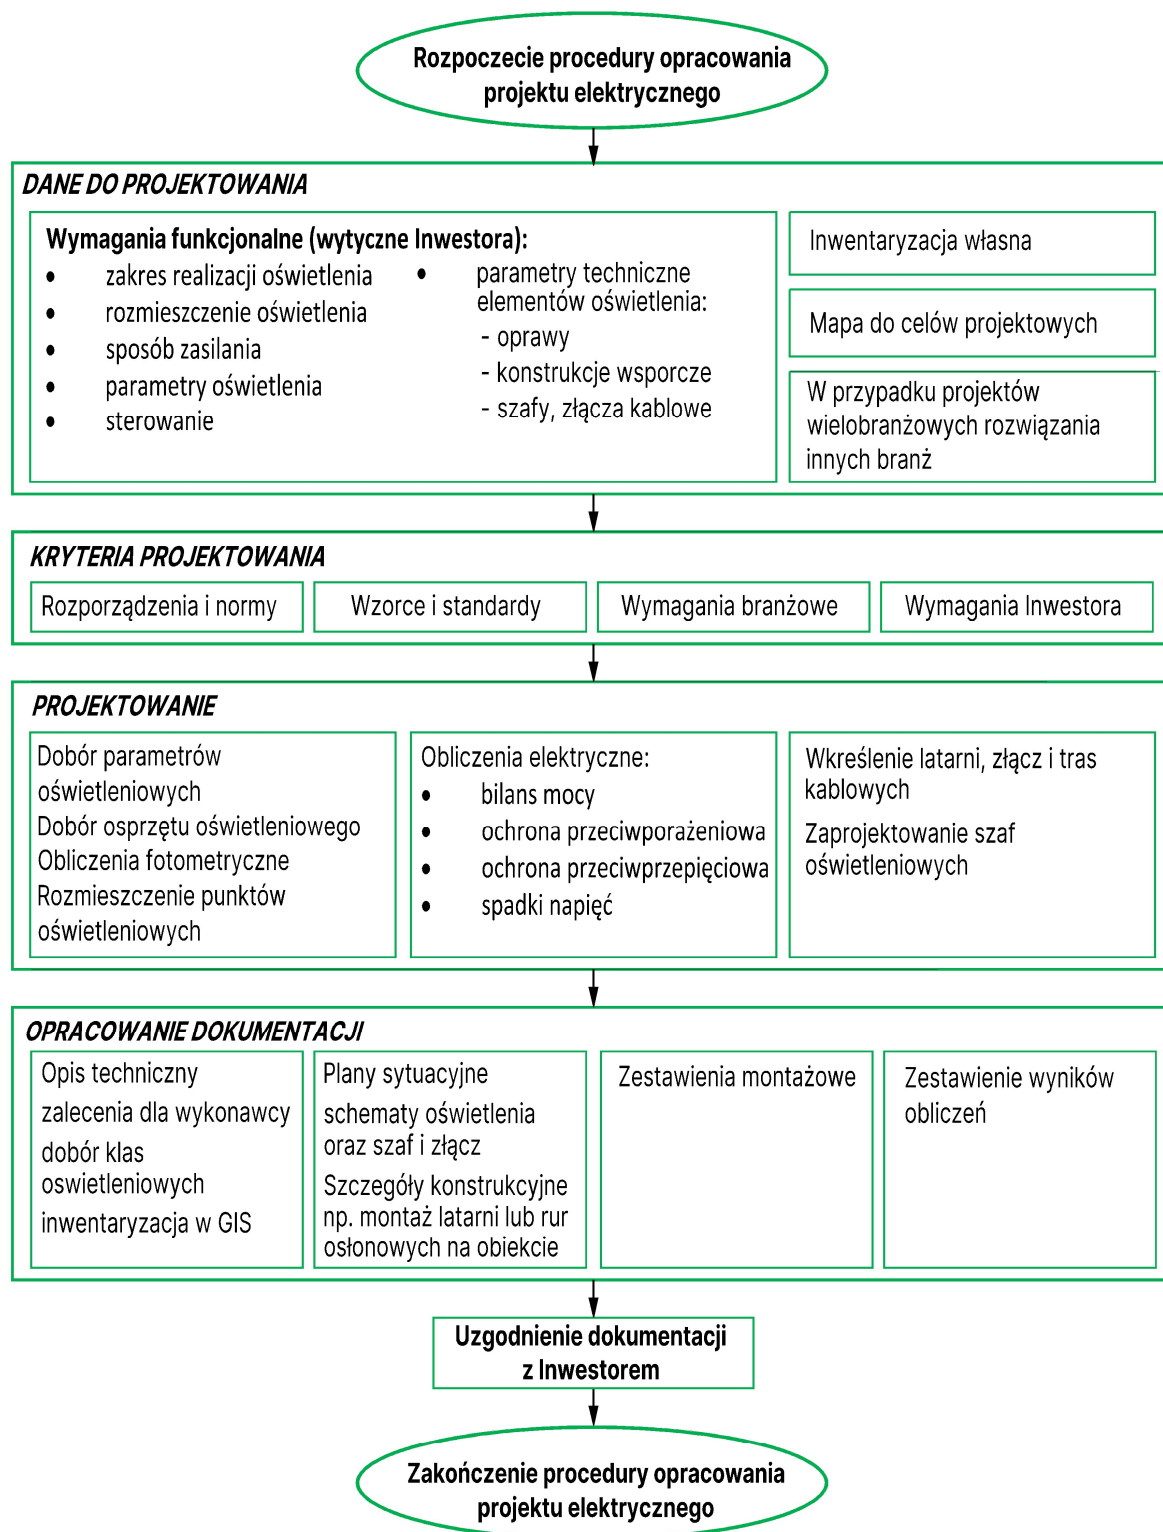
Rozpoczecie procedury opracowania projektu elektrycznego

DANE DO PROJEKTOWANIA

Wymagania funkcjonalne (wytyczne Inwestora):
- zakres realizacji oświetlenia
- rozmieszczenie oświetlenia
- sposób zasilania
- parametry oświetlenia
- sterowanie

- parametry techniczne elementów oświetlenia:
 - oprawy
 - konstrukcje wsporcze
 - szafy, złącza kablowe

Inwentaryzacja własna

Mapa do celów projektowych

W przypadku projektów wielobranżowych rozwiązania innych branż

KRYTERIA PROJEKTOWANIA

Rozporządzenia i normy

Wzorce i standardy

Wymagania branżowe

Wymagania Inwestora

PROJEKTOWANIE

Dobór parametrów oświetleniowych
Dobór osprzętu oświetleniowego
Obliczenia fotometryczne
Rozmieszczenie punktów oświetleniowych

Obliczenia elektryczne:
- bilans mocy
- ochrona przeciwporażeniowa
- ochrona przeciwprzepięciowa
- spadki napięć

Wkreślenie latarni, złącz i tras kablowych
Zaprojektowanie szaf oświetleniowych

OPRACOWANIE DOKUMENTACJI

Opis techniczny
zalecenia dla wykonawcy
dobór klas oswietleniowych
inwentaryzacja w GIS

Plany sytuacyjne
schematy oświetlenia oraz szaf i złącz
Szczegóły konstrukcyjne np. montaż latarni lub rur osłonowych na obiekcie

Zestawienia montażowe

Zestawienie wyników obliczeń

Uzgodnienie dokumentacji z Inwestorem

Zakończenie procedury opracowania projektu elektrycznego